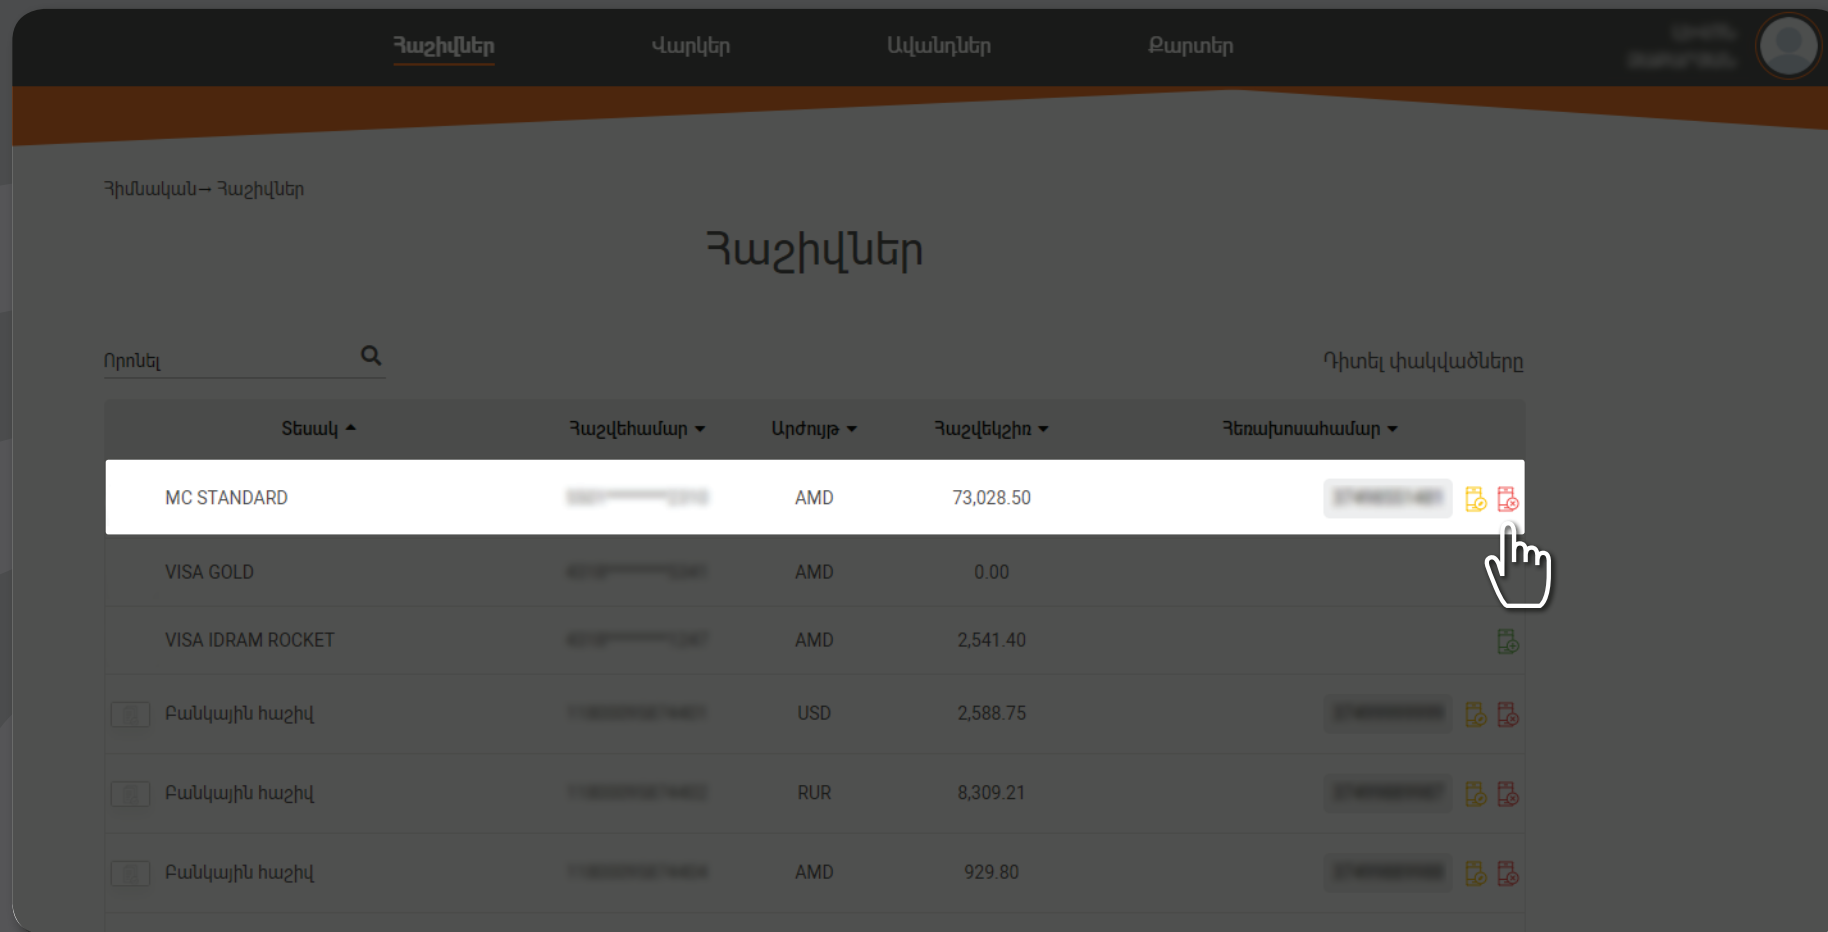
Հաշիվներ Վարկեր Ավանդներ Քարտեր

Գլխավոր→ Հաշիվներ

Հաշիվներ

Որոնել

Դիտել փակվածները

| Տեսակ ▲ | Հաշվեհամար ▼ | Արժույթ ▼ | Հաշվեկշիռ ▼ | Հեռախոսահամար ▼ |
|---|---|---|---|---|
| MC STANDARD | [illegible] | AMD | 73,028.50 | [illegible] |
| VISA GOLD | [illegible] | AMD | 0.00 | |
| VISA IDRAM ROCKET | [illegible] | AMD | 2,541.40 | |
| Բանկային հաշիվ | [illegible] | USD | 2,588.75 | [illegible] |
| Բանկային հաշիվ | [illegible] | RUR | 8,309.21 | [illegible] |
| Բանկային հաշիվ | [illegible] | AMD | 929.80 | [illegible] |